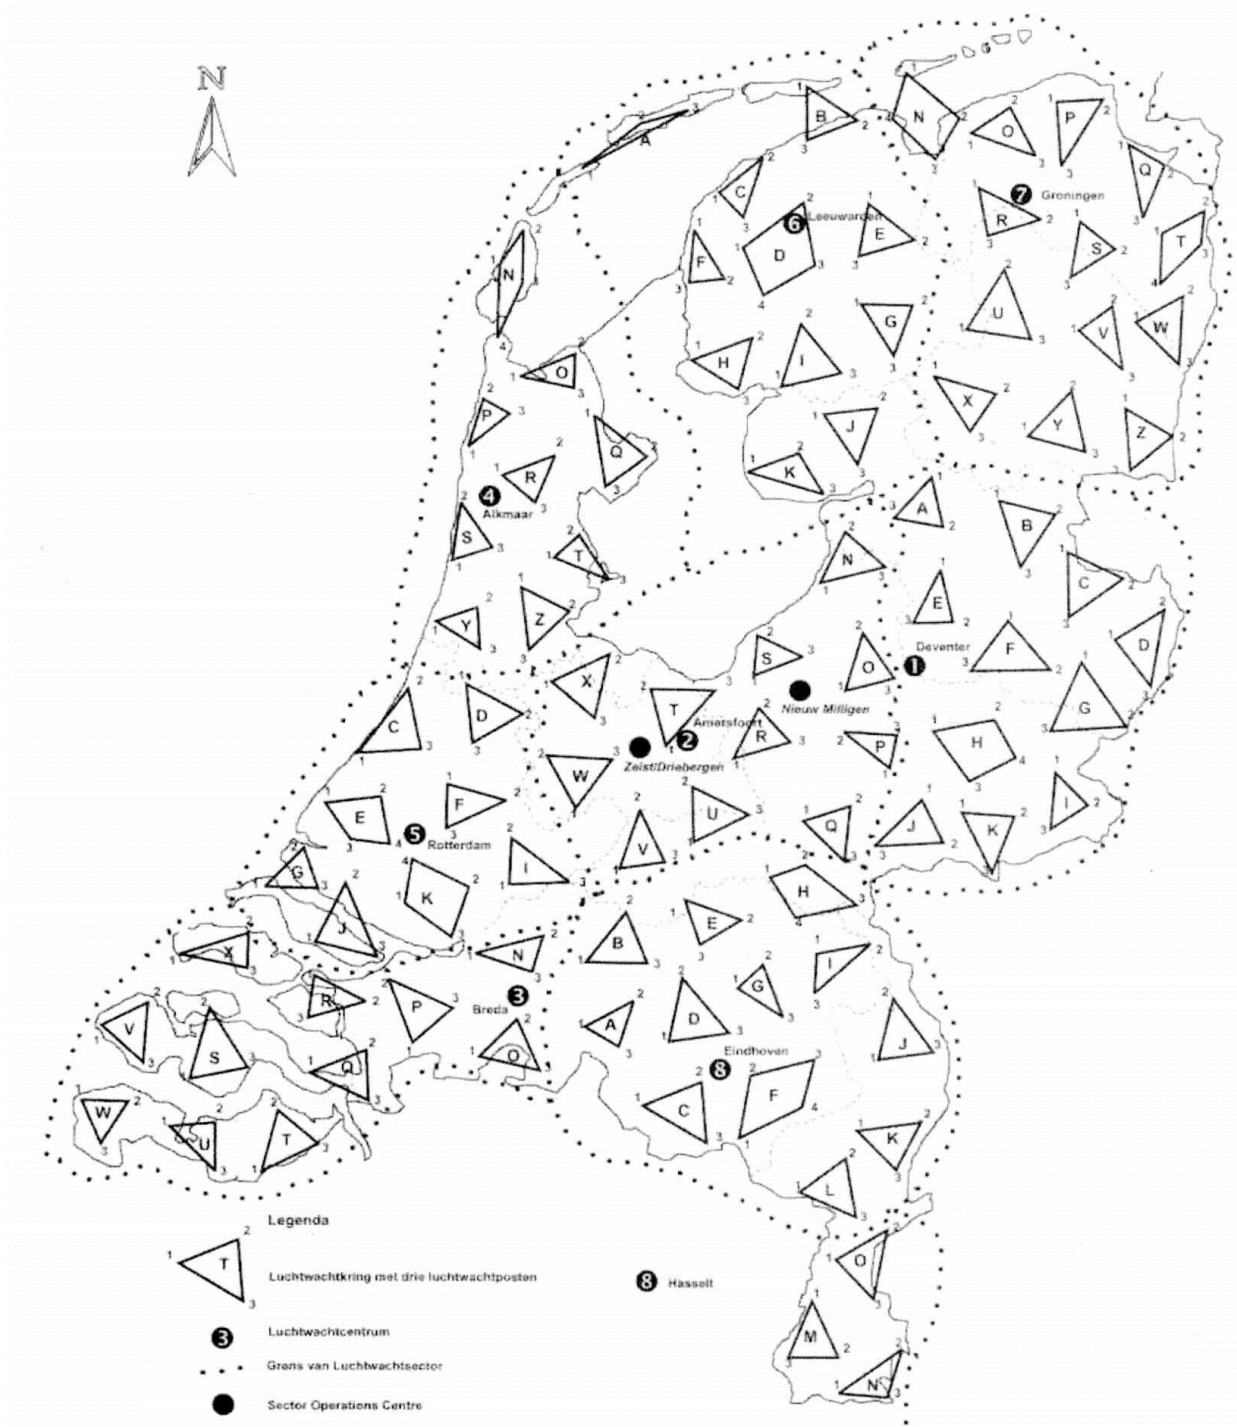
N

A
B
N
O
P
C
Q
6 Leeuwarden
E
7 Groningen
R
F
D
S
T
N
U
G
W
V
H
I
O
X
P
Q
J
Y
Z
K
R
4 Alkmaar
S
A
B
T
N
C
E
Y
Z
D
S
O
Deventer 1
F
X
Nieuw Milligen
G
T
Amersfoort 2
C
D
R
H
Zeist/Driebergen
P
W
F
U
I
E
5 Rotterdam
Q
J
K
V
G
I
K
H
E
B
J
X
N
I
R
G
P
Breda 3
A
D
V
S
O
Eindhoven
J
Q
8
F
C
W
U
T
K
L
O
M
N

Legenda
Luchtwachtkring met drie luchtwachtposten
8 Hasselt
Luchtwachtcentrum
Grens van Luchtwachtsector
Sector Operations Centre